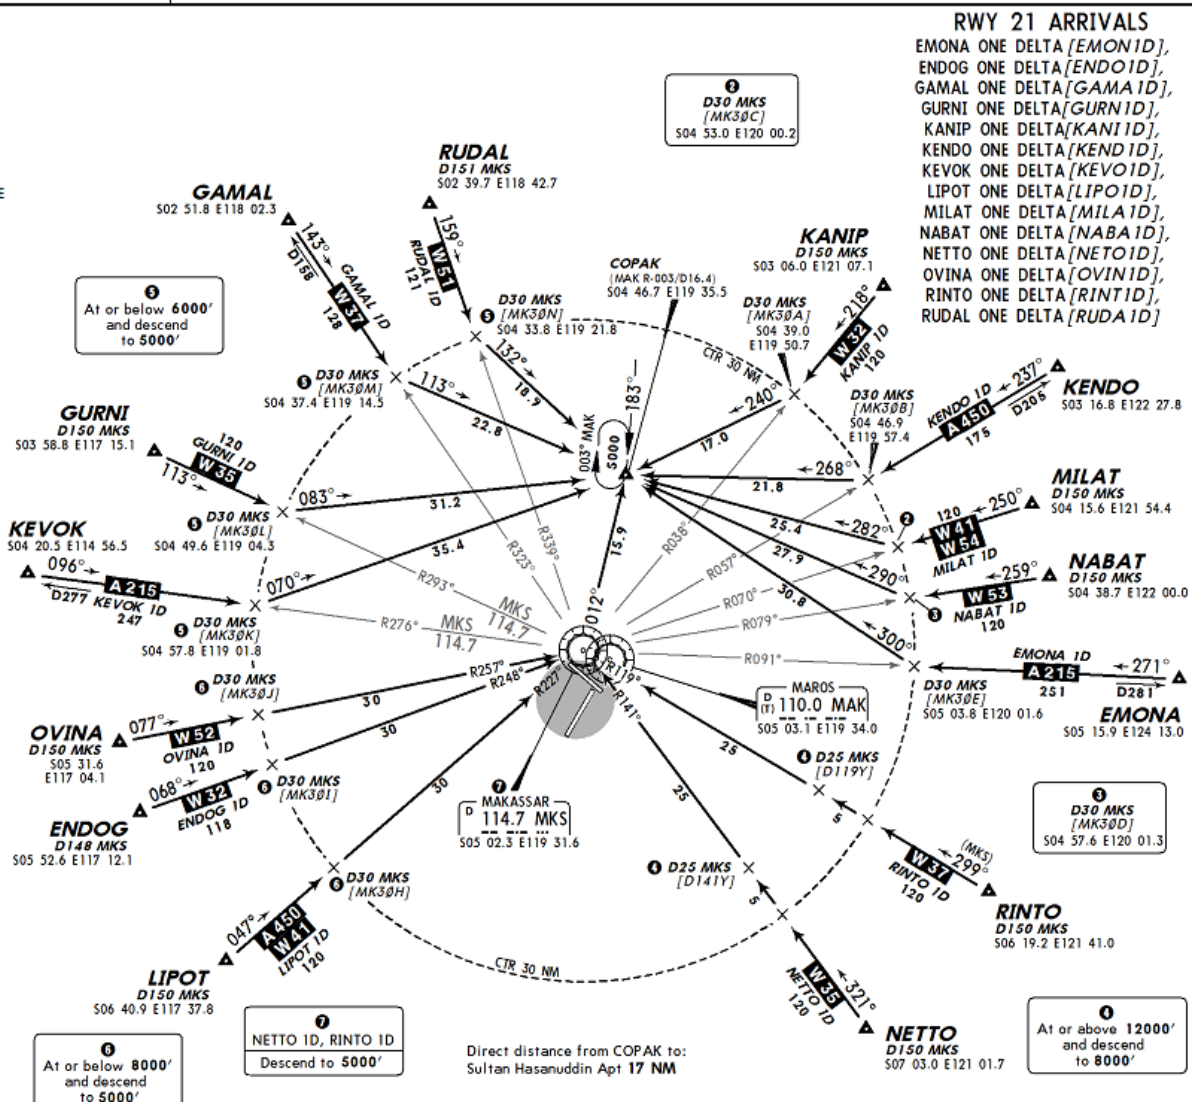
RWY 21 ARRIVALS
EMONA ONE DELTA [EMON1D], ENDOG ONE DELTA [ENDO1D], GAMAL ONE DELTA [GAMA1D], GURNI ONE DELTA [GURN1D], KANIP ONE DELTA [KANI1D], KENDO ONE DELTA [KEND1D], KEVOK ONE DELTA [KEVO1D], LIPOT ONE DELTA [LIPO1D], MILAT ONE DELTA [MILA1D], NABAT ONE DELTA [NABA1D], NETTO ONE DELTA [NETO1D], OVINA ONE DELTA [OVIN1D], RINTO ONE DELTA [RINT1D], RUDAL ONE DELTA [RUDA1D]

❷ D30 MKS [MK3ØC] S04 53.0 E120 00.2

RUDAL D151 MKS S02 39.7 E118 42.7
159° W51 RUDAL 1D 121

GAMAL S02 51.8 E118 02.3
143° D158 W37 GAMAL 1D 128

❺ At or below 6000' and descend to 5000'

KANIP D150 MKS S03 06.0 E121 07.1
218° W32 KANIP 1D 120

COPAK (MAK R-003/D16.4) S04 46.7 E119 35.5

❺ D30 MKS [MK3ØN] S04 33.8 E119 21.8
132° 18.9

D30 MKS [MK3ØA] S04 39.0 E119 50.7

CTR 30 NM

❺ D30 MKS [MK3ØM] S04 37.4 E119 14.5
113° 22.8

183° 003° MAK 5000

240° 17.0

D30 MKS [MK3ØB] S04 46.9 E119 57.4

KENDO 1D 237° A450 D208 175
KENDO S03 16.8 E122 27.8

GURNI D150 MKS S03 58.8 E117 15.1
120 GURNI 1D W35 113°

268° 21.8

MILAT D150 MKS S04 15.6 E121 54.4
120 250° W41 W54 MILAT 1D

❺ D30 MKS [MK3ØL] S04 49.6 E119 04.3
083° 31.2

KEVOK S04 20.5 E114 56.5
096° A215 D277 KEVOK 1D 247

35.4 070°

R293° R323° R339° 15.9 R038° 282° 25.4 27.9 ❷

NABAT D150 MKS S04 38.7 E122 00.0
259° W53 NABAT 1D 120

R057° 290° 30.8 ❸

❺ D30 MKS [MK3ØK] S04 57.8 E119 01.8

R276° MKS 114.7 MKS 114.7 012° R070° R079° 300°

EMONA 1D A215 271° 251 D281
EMONA S05 15.9 E124 13.0

R091°

D30 MKS [MK3ØE] S05 03.8 E120 01.6

❻ D30 MKS [MK3ØJ]
R257° R248° 30 30

MAROS D (T) 110.0 MAK S05 03.1 E119 34.0

R227 R119° R141°

OVINA D150 MKS S05 31.6 E117 04.1
077° W52 OVINA 1D 120

❹ D25 MKS [D119Y]
25

❸ D30 MKS [MK3ØD] S04 57.6 E120 01.3

ENDOG D148 MKS S05 52.6 E117 12.1
068° W32 ENDOG 1D 118

❻ D30 MKS [MK3ØI]

❼ MAKASSAR D 114.7 MKS S05 02.3 E119 31.6

30 25 5

RINTO 1D W37 (MKS) 299° 120
RINTO D150 MKS S06 19.2 E121 41.0

❻ D30 MKS [MK3ØH]

❹ D25 MKS [D141Y]

LIPOT D150 MKS S06 40.9 E117 37.8
047° A450 W41 LIPOT 1D 120

CTR 30 NM

W35 321° NETTO 1D 120
NETTO D150 MKS S07 03.0 E121 01.7

❻ At or below 8000' and descend to 5000'

❼ NETTO 1D, RINTO 1D
Descend to 5000'

Direct distance from COPAK to: Sultan Hasanuddin Apt 17 NM

❹ At or above 12000' and descend to 8000'